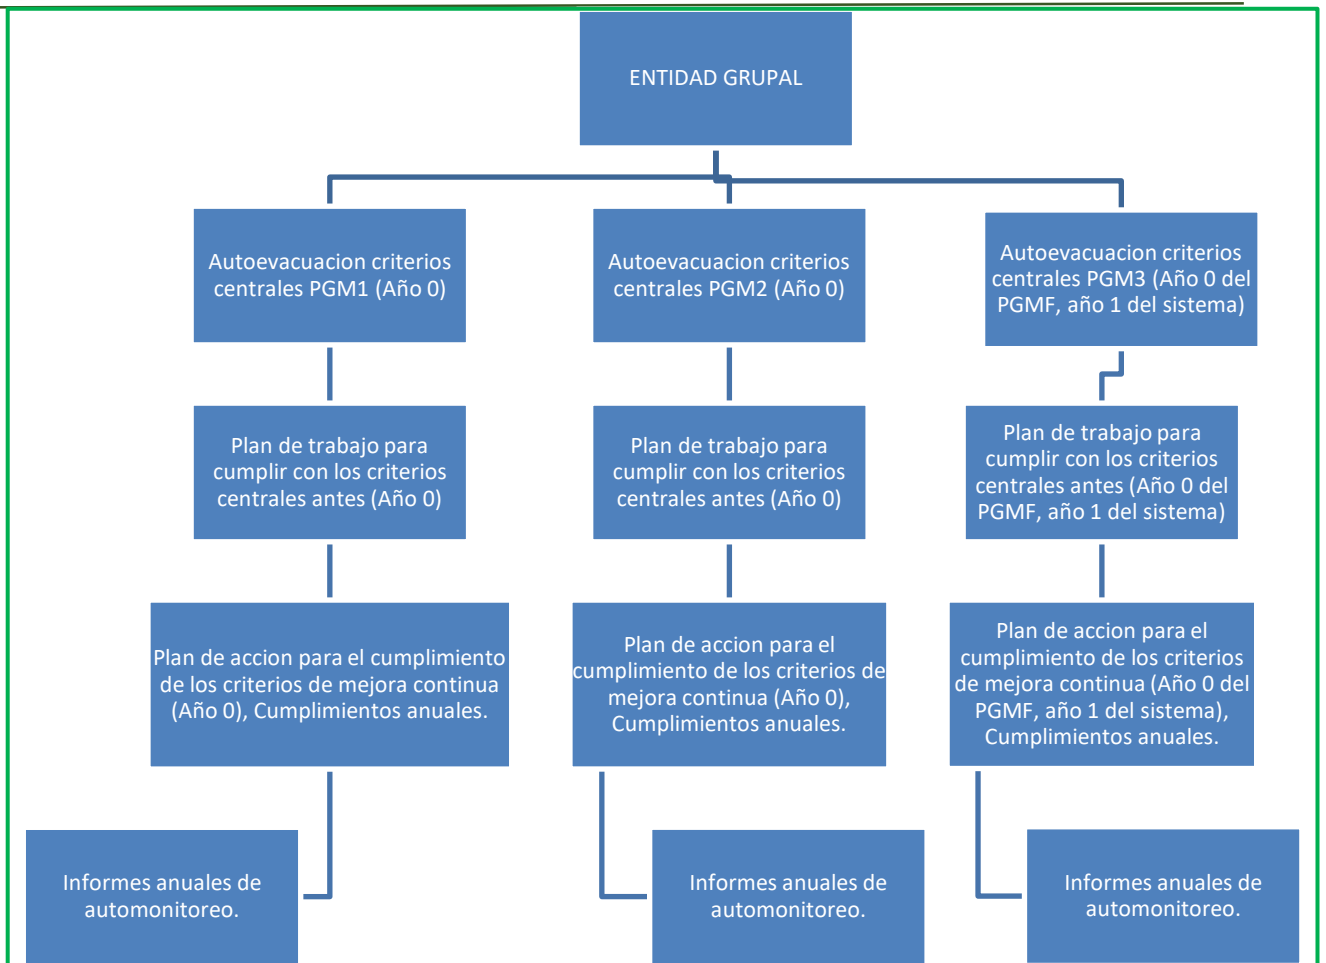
ENTIDAD GRUPAL

Autoevacuacion criterios centrales PGM1 (Año 0)

Autoevacuacion criterios centrales PGM2 (Año 0)

Autoevacuacion criterios centrales PGM3 (Año 0 del PGMF, año 1 del sistema)

Plan de trabajo para cumplir con los criterios centrales antes (Año 0)

Plan de trabajo para cumplir con los criterios centrales antes (Año 0)

Plan de trabajo para cumplir con los criterios centrales antes (Año 0 del PGMF, año 1 del sistema)

Plan de accion para el cumplimiento de los criterios de mejora continua (Año 0), Cumplimientos anuales.

Plan de accion para el cumplimiento de los criterios de mejora continua (Año 0), Cumplimientos anuales.

Plan de accion para el cumplimiento de los criterios de mejora continua (Año 0 del PGMF, año 1 del sistema), Cumplimientos anuales.

Informes anuales de automonitoreo.

Informes anuales de automonitoreo.

Informes anuales de automonitoreo.